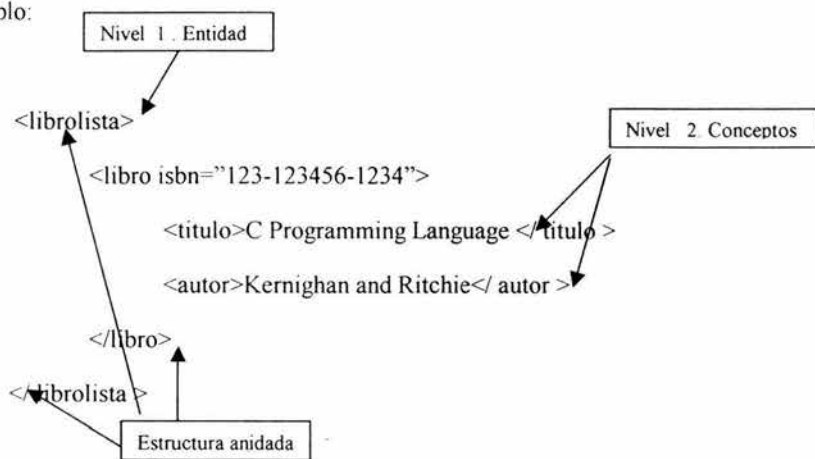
plo:

Nivel 1. Entidad

<librolista>

Nivel 2. Conceptos

<libro isbn="123-123456-1234">

<titulo>C Programming Language </ titulo >

<autor>Kernighan and Ritchie</ autor >

</libro>

</librolista >

Estructura anidada